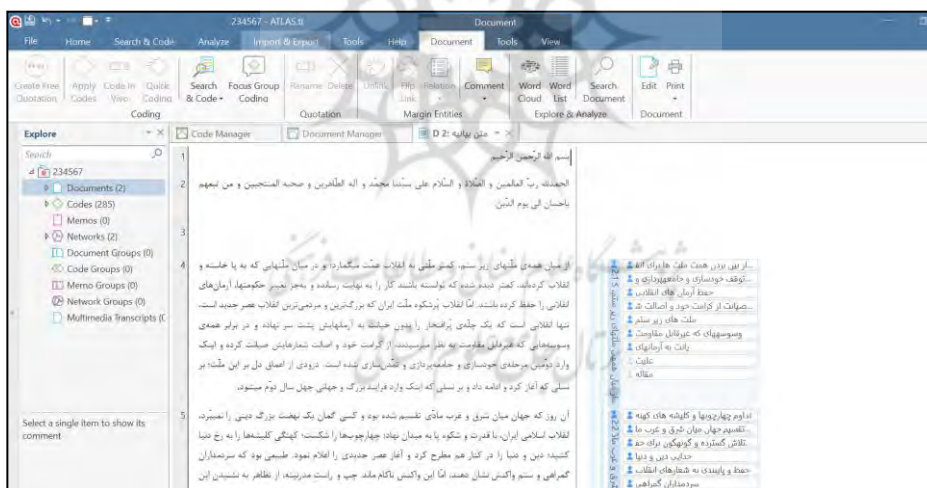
234567 - ATLAS.ti

Document

File Home Search & Code Analyze Import & Export Tools Help Document Tools View

Create Free Quotation Apply Codes Code In Vivo Quick Coding Search & Code Focus Group Coding Rename Delete Unlink Flip Link Relation Comment Word Cloud Word List Search Document Edit Print

Coding Quotation Margin Entities Explore & Analyze Document

Explore

Search

234567

Documents (2)

Codes (285)

Memos (0)

Networks (2)

Document Groups (0)

Code Groups (0)

Memo Groups (0)

Network Groups (0)

Multimedia Transcripts (C

Select a single item to show its comment

Code Manager Document Manager D 2: متن بیانیه

1 بسم الله الرّحمن الرّحیم

2 الحمدلله ربّ العالمین و الصّلاة و السّلام علی سیّدنا محمّد و اله الطّاهرین و صحبه المنتجبین و من تبعهم باحسان الی یوم الدّین

3

4 از میان همه‌ی ملّتهای زیر ستم، کمتر ملّتی به انقلاب همّت میگمارد؛ و در میان ملّتهایی که به پا خاسته و انقلاب کرده‌اند، کمتر دیده شده که توانسته باشند کار را به نهایت رسانده و بجز تغییر حکومتها، آرمانهای انقلابی را حفظ کرده باشند. امّا انقلاب پُرشکوه ملّت ایران که بزرگ‌ترین و مردمی‌ترین انقلاب عصر جدید است، تنها انقلابی است که یک چلّه‌ی پُرافتخار را بدون خیانت به آرمانهایش پشت سر نهاده و در برابر همه‌ی وسوسه‌هایی که غیرقابل مقاومت به نظر میرسیدند، از کرامت خود و اصالت شعارهایش صیانت کرده و اینک وارد دوّمین مرحله‌ی خودسازی و جامعه‌پردازی و تمدّن‌سازی شده است. درودی از اعماق دل بر این ملّت؛ بر نسلی که آغاز کرد و ادامه داد و بر نسلی که اینک وارد فرایند بزرگ و جهانی چهل سال دوّم میشود.

5 آن روز که جهان میان شرق و غرب مادّی تقسیم شده بود و کسی گمان یک نهضت بزرگ دینی را نمیبُرد، انقلاب اسلامی ایران، با قدرت و شکوه پا به میدان نهاد؛ چارچوبها را شکست؛ کهنگی کلیشه‌ها را به رخ دنیا کشید؛ دین و دنیا را در کنار هم مطرح کرد و آغاز عصر جدیدی را اعلام نمود. طبیعی بود که سرمداران گمراهی و ستم واکنش نشان دهند، امّا این واکنش ناکام ماند. چپ و راست مدرنیته، از تظاهر به نشنیدن این

از بین بردن هیبت ملت ها در برابر ا...
توقف خودسازی و جامعه‌پردازی و ...
حفظ آرمان های انقلاب
صیانت از کرامت خود و اصالت ش...
ملت های زیر ستم
وسوسه‌هایی که غیرقابل مقاومت
پایبند به آرمانهای
غایت
مقاله

ادغام چارچوبها و کلیشه های کهنه
تقسیم جهان میان شرق و غرب ما...
تلاش گسترده و گوناگون برای خف...
دین و دنیا
حفظ و پایبندی به شعارهای انقلاب
سرمداران گمراهی